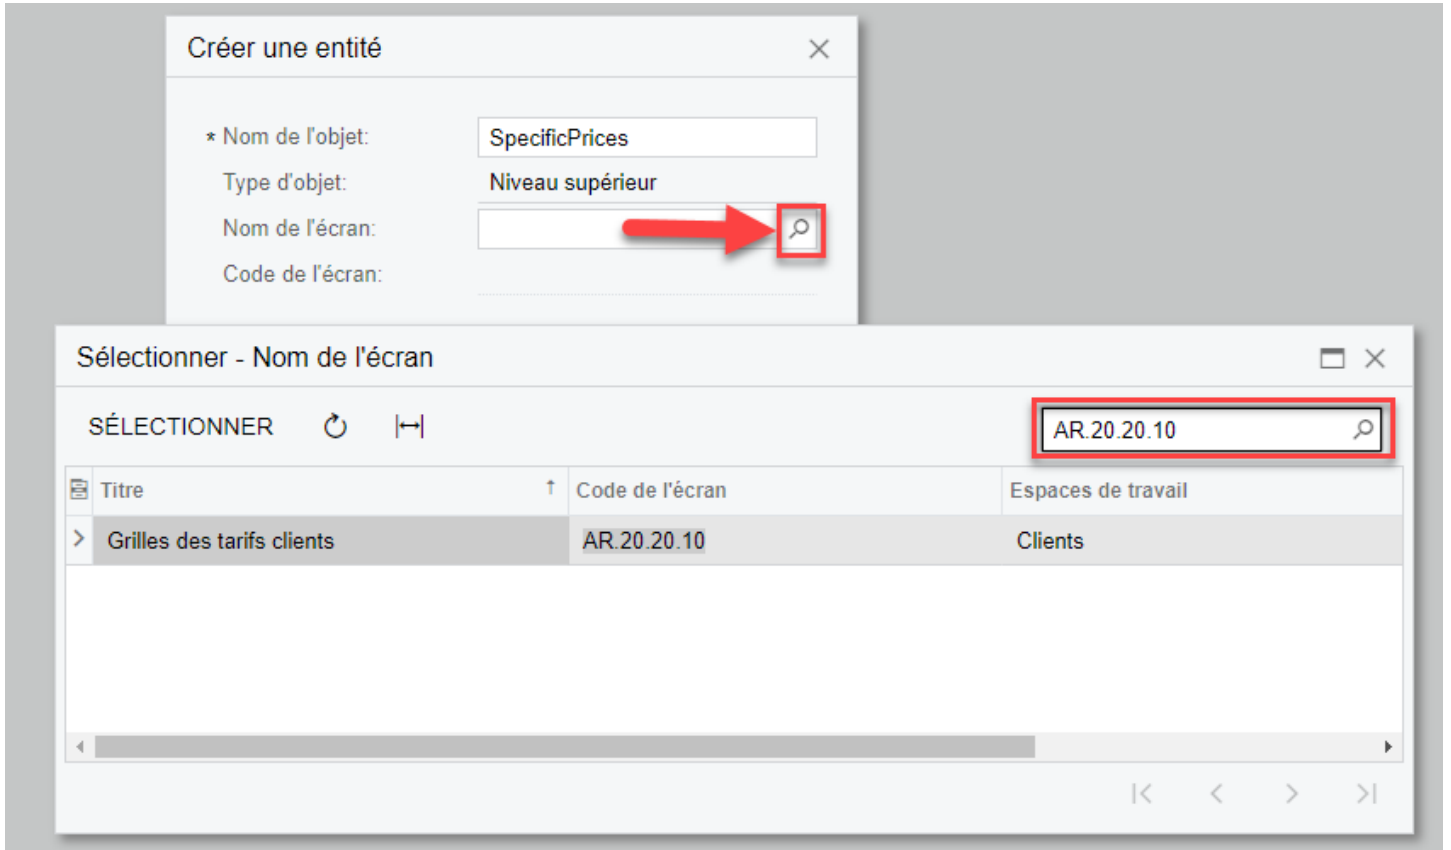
Créer une entité

* Nom de l'objet: SpecificPrices
Type d'objet: Niveau supérieur
Nom de l'écran:
Code de l'écran:

Sélectionner - Nom de l'écran

SÉLECTIONNER

AR.20.20.10

| Titre | Code de l'écran | Espaces de travail |
|---|---|---|
| Grilles des tarifs clients | AR.20.20.10 | Clients |